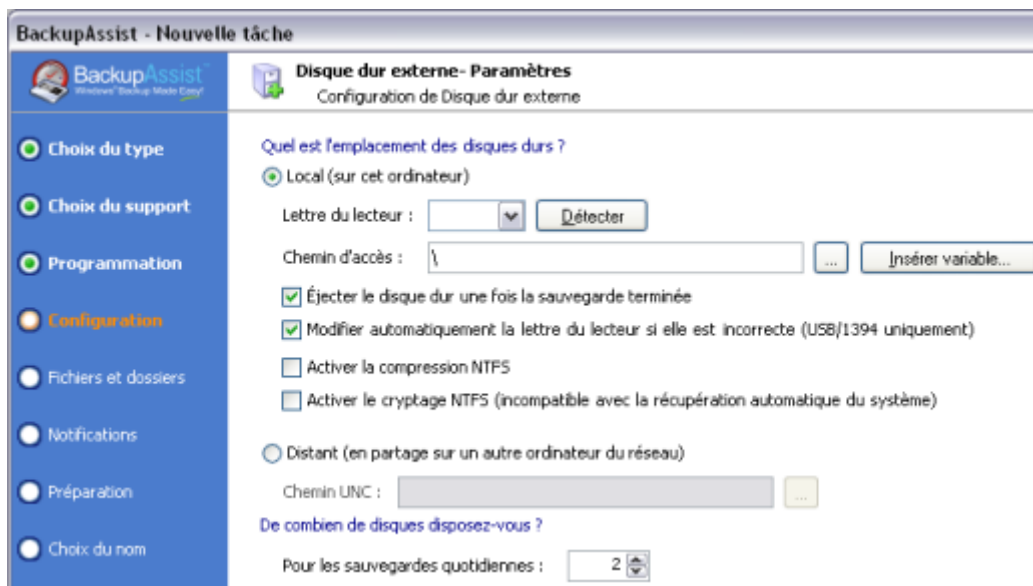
BackupAssist - Nouvelle tâche

BackupAssist
Windows® Backup Made Easy!

Disque dur externe- Paramètres
Configuration de Disque dur externe

Choix du type

Choix du support

Programmation

Configuration

Fichiers et dossiers

Notifications

Préparation

Choix du nom

Quel est l'emplacement des disques durs ?

Local (sur cet ordinateur)

Lettre du lecteur :

Détecter

Chemin d'accès : \

...

Insérer variable...

Éjecter le disque dur une fois la sauvegarde terminée

Modifier automatiquement la lettre du lecteur si elle est incorrecte (USB/1394 uniquement)

Activer la compression NTFS

Activer le cryptage NTFS (incompatible avec la récupération automatique du système)

Distant (en partage sur un autre ordinateur du réseau)

Chemin UNC :

...

De combien de disques disposez-vous ?

Pour les sauvegardes quotidiennes : 2